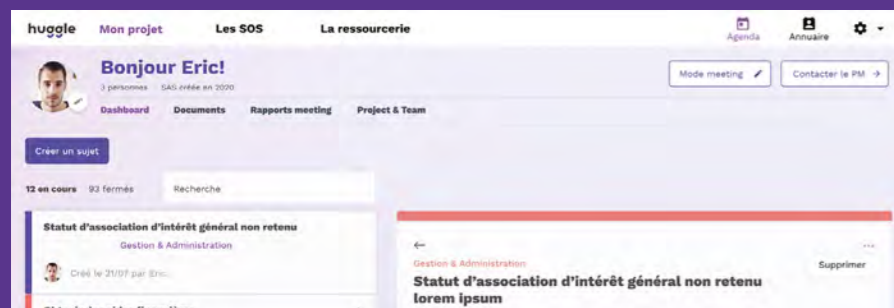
huggle Mon projet Les SOS La ressourcerie

Agenda Annuaire

Bonjour Eric!

3 personnes · SAS créée en 2020

Mode meeting

Contacter le PM →

Dashboard Documents Rapports meeting Project & Team

Créer un sujet

12 en cours 93 fermés

Recherche

Statut d'association d'intérêt général non retenu

Gestion & Administration

Créé le 21/07 par Eric...

←

Gestion & Administration

Statut d'association d'intérêt général non retenu lorem ipsum

...

Supprimer